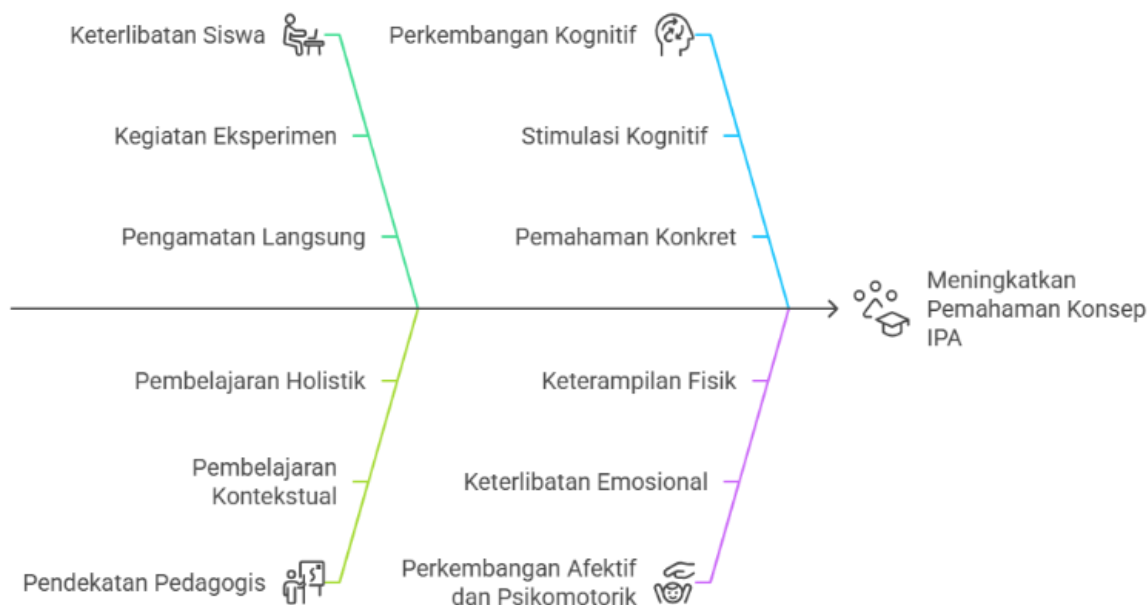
Keterlibatan Siswa

Kegiatan Eksperimen

Pengamatan Langsung

Perkembangan Kognitif

Stimulasi Kognitif

Pemahaman Konkret

Meningkatkan Pemahaman Konsep IPA

Pembelajaran Holistik

Pembelajaran Kontekstual

Pendekatan Pedagogis

Keterampilan Fisik

Keterlibatan Emosional

Perkembangan Afektif dan Psikomotorik